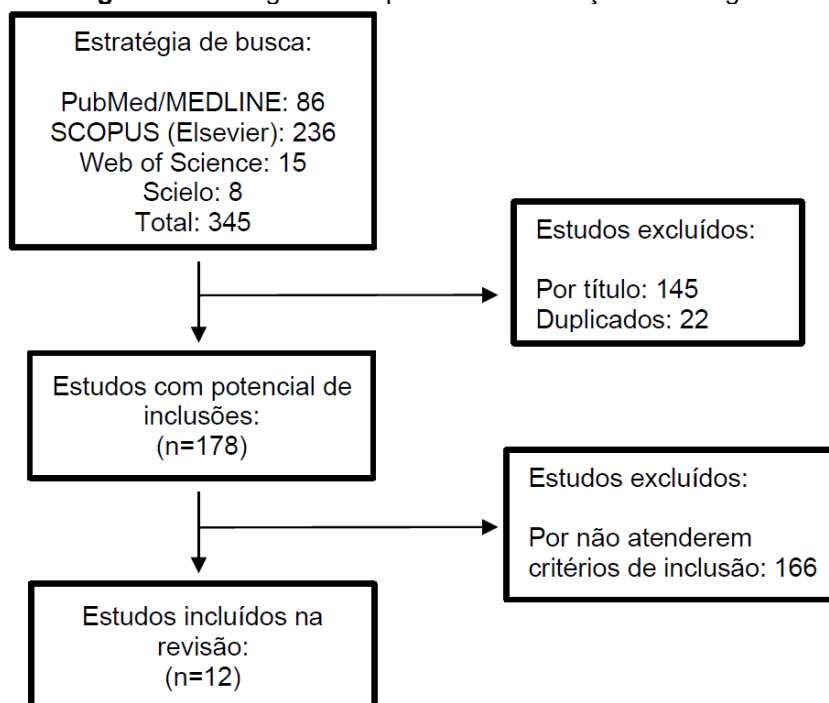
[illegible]

Estratégia de busca:

PubMed/MEDLINE: 86
SCOPUS (Elsevier): 236
Web of Science: 15
Scielo: 8
Total: 345

Estudos excluídos:

Por título: 145
Duplicados: 22

Estudos com potencial de inclusões:
(n=178)

Estudos excluídos:

Por não atenderem critérios de inclusão: 166

Estudos incluídos na revisão:
(n=12)